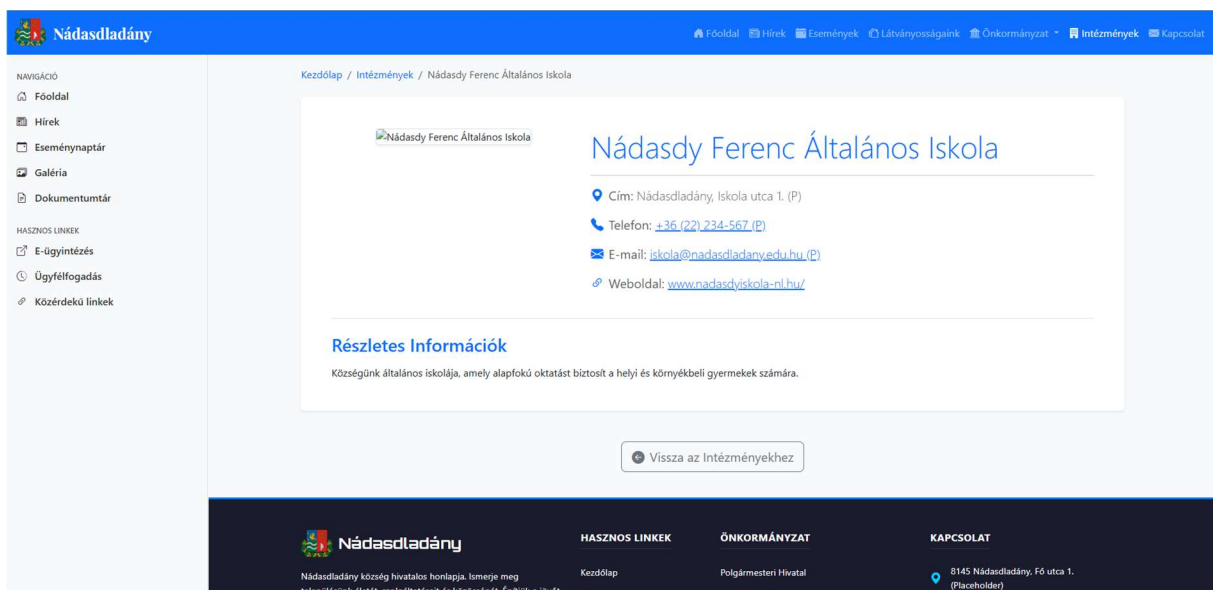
Nádasdladány

Főoldal Hírek Események Látványosságaink Önkormányzat Intézmények Kapcsolat

NAVIGÁCIÓ
Főoldal
Hírek
Eseménynaptár
Galéria
Dokumentumtár

HASZNOS LINKEK
E-ügyintézés
Ügyfélfogadás
Közérdekű linkek

Kezdőlap / Intézmények / Nádasdy Ferenc Általános Iskola

Nádasdy Ferenc Általános Iskola

Nádasdy Ferenc Általános Iskola

Cím: Nádasdladány, Iskola utca 1. (P)

Telefon: +36 (22) 234-567 (P)

E-mail: iskola@nadasdladany.edu.hu (P)

Weboldal: www.nadasdyiskola-nl.hu/

Részletes Információk

Községünk általános iskolája, amely alapfokú oktatást biztosít a helyi és környékbeli gyermekek számára.

Vissza az Intézményekhez

Nádasdladány

Nádasdladány község hivatalos honlapja. Ismerje meg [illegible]

HASZNOS LINKEK
Kezdőlap

ÖNKORMÁNYZAT
Polgármesteri Hivatal

KAPCSOLAT
8145 Nádasdladány, Fő utca 1. (Placeholder)